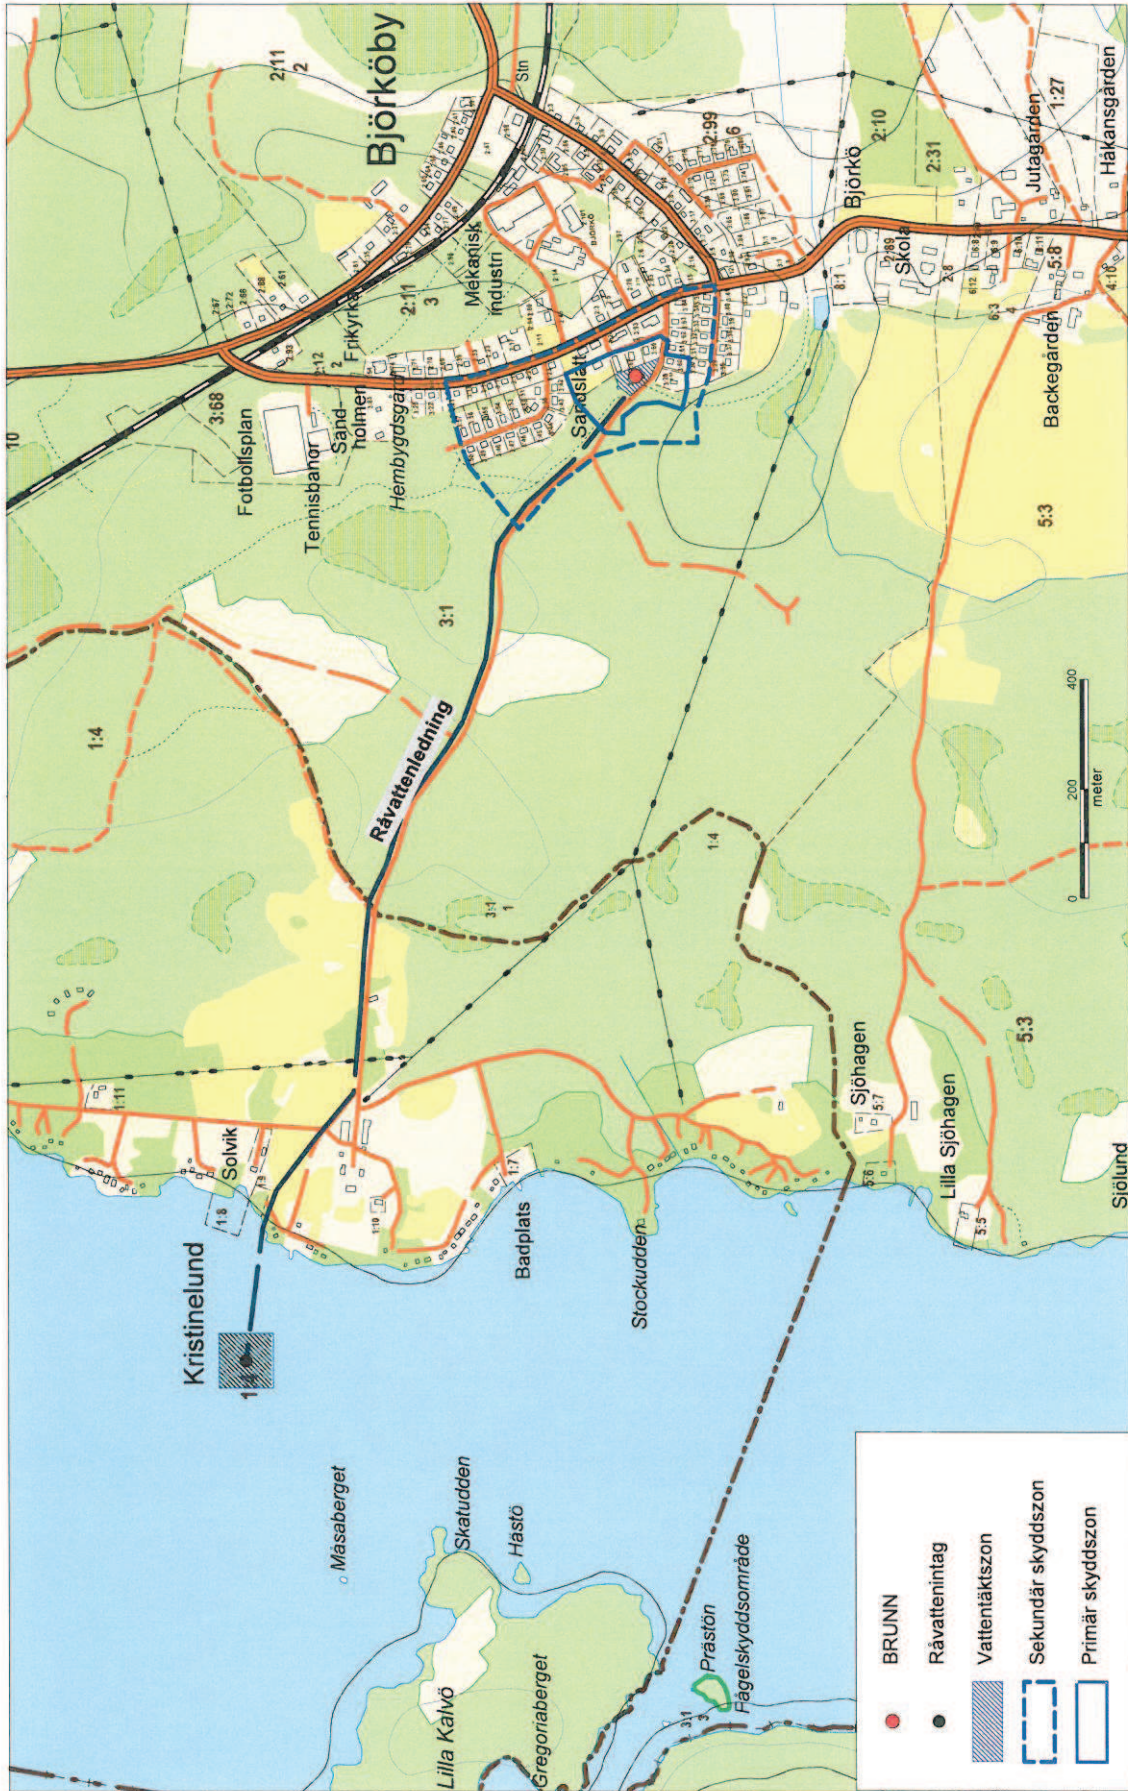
Björköby

Sln

2:11
2

2:99
6

2:10

2:31

Jutagården
1:27

Håkansgården

Björkö

Mekanisk industri

Frikyrka

2:11
3

2:12
2

Sand-holmen

Hembygdsgård

Sandslätt

3:68

Fotbollsplan

Tennisbanor

8:1

2:89
Skola

2:8

5:8

4:10

Backegården

5:3

3:1

Råvattenledning

1:4

3:1
1

1:4

0 200 400
meter

10

1:11

Solvik

1:8

1:10

1:7

Badplats

Stockudden

Sjöhagen

5:7

5:6

Lilla Sjöhagen

5:5

5:3

Sjölund

Kristinelund

1:3

Måsaberget

Skatudden

Hastö

Lilla Kalvö

Gregorieberget

Prästön

Fågelskyddsområde

3:1
3

BRUNN

Råvattenintag

Vattentäktszon

Sekundär skyddszon

Primär skyddszon